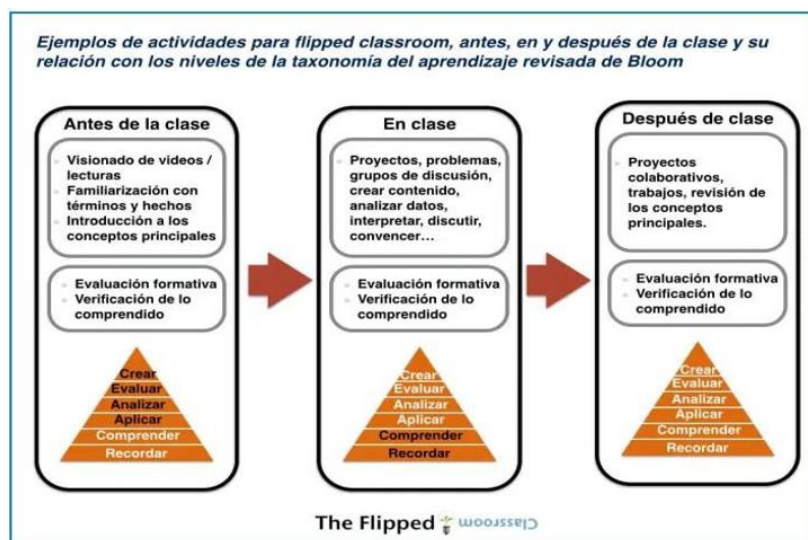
Ejemplos de actividades para flipped classroom, antes, en y después de la clase y su relación con los niveles de la taxonomía del aprendizaje revisada de Bloom

Antes de la clase

- Visionado de videos / lecturas
- Familiarización con términos y hechos
- Introducción a los conceptos principales

- Evaluación formativa
- Verificación de lo comprendido

Crear
Evaluar
Analizar
Aplicar
Comprender
Recordar

En clase

- Proyectos, problemas, grupos de discusión, crear contenido, analizar datos, interpretar, discutir, convencer...

- Evaluación formativa
- Verificación de lo comprendido

Crear
Evaluar
Analizar
Aplicar
Comprender
Recordar

Después de clase

- Proyectos colaborativos, trabajos, revisión de los conceptos principales.

- Evaluación formativa
- Verificación de lo comprendido

Crear
Evaluar
Analizar
Aplicar
Comprender
Recordar

The Flipped Classroom